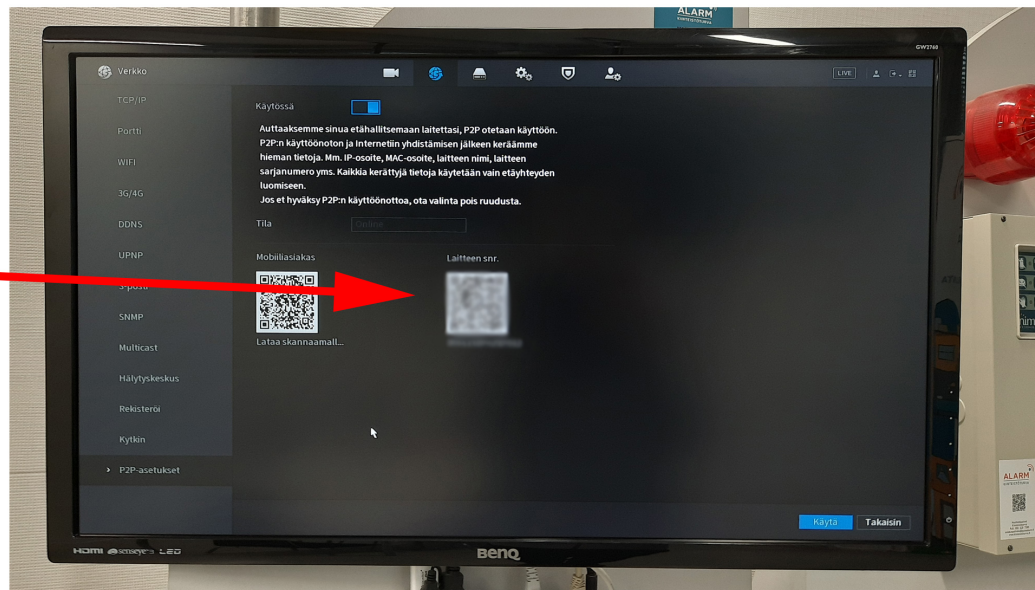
ALARM

GW2760

Verkko

LIVE

TCP/IP

Portti

WIFI

3G/4G

DDNS

UPNP

S-posti

SNMP

Multicast

Hälytyskeskus

Rekisteröi

Kytkin

P2P-asetukset

Käytössä

Auttaaksemme sinua etähallitsemaan laitettasi, P2P otetaan käyttöön. P2P:n käyttöönoton ja Internetiin yhdistämisen jälkeen keräämme hieman tietoja. Mm. IP-osoite, MAC-osoite, laitteen nimi, laitteen sarjanumero yms. Kaikkia kerättyjä tietoja käytetään vain etäyhteyden luomiseen.
Jos et hyväksy P2P:n käyttöönottoa, ota valinta pois ruudusta.

Tila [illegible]

Mobiiliasiakas

Lataa skannaamall...

Laitteen snr.

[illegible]

Käytä

Takaisin

HDMI senseye LED

BenQ

ALARM